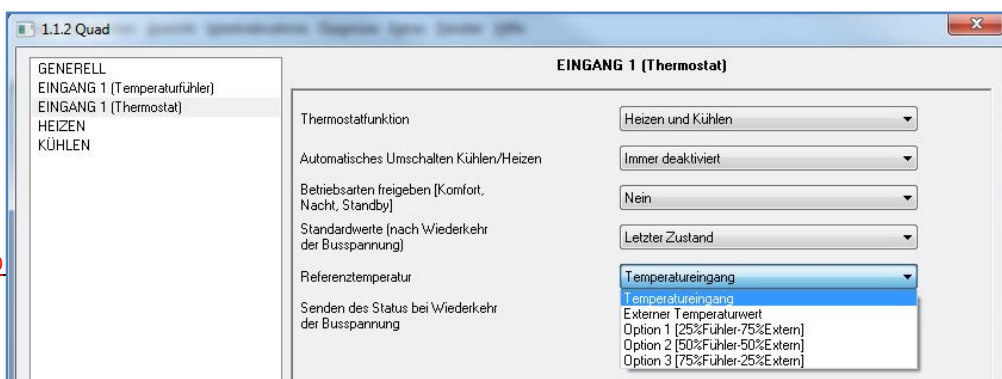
1.1.2 Quad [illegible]

GENERELL
EINGANG 1 (Temperaturfühler)
EINGANG 1 (Thermostat)
HEIZEN
KÜHLEN

EINGANG 1 (Thermostat)

Thermostatfunktion
Heizen und Kühlen

Automatisches Umschalten Kühlen/Heizen
Immer deaktiviert

Betriebsarten freigeben [Komfort, Nacht, Standby]
Nein

Standardwerte (nach Wiederkehr der Busspannung)
Letzter Zustand

Referenztemperatur
Temperatureingang

Senden des Status bei Wiederkehr der Busspannung

Temperatureingang
Externer Temperaturwert
Option 1 [25%Fühler-75%Extern]
Option 2 [50%Fühler-50%Extern]
Option 3 [75%Fühler-25%Extern]